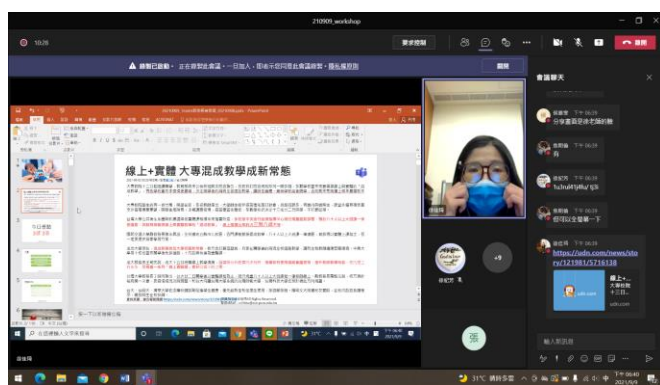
210909_workshop

10:26

要求控制

錄製已啟動 · 目在錄製此會議。一旦加入，即表示您同意此會議錄製。隱私權原則

關閉

會議聊天

下午 06:39
只會畫面至老師的臉

下午 06:39
有

下午 06:39
5u3ru04ru8u/ 6j3u

下午 06:39
您可以全螢幕一下

下午 06:40
https://udn.com/news/story/121981/5716138

udn.com

線上+實體 大專混成教學成新常態

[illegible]

+9

輸入新訊息

31°C 晴時多雲

下午 06:40
2021/9/9